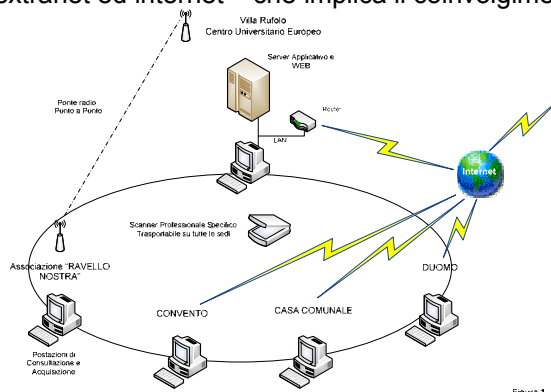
extranet ed internet – che implica il coinvolgime

Villa Rufolo
Centro Universitario Europeo

Server Applicativo e WEB

Router

LAN

Ponte radio
Punto a Punto

Internet

Scanner Professionale Specifico
Trasportabile su tutte le sedi

Associazione "RAVELLO NOSTRA"

DUOMO

CONVENTO

CASA COMUNALE

Postazioni di
Consultazione e
Acquisizione

Figura 1